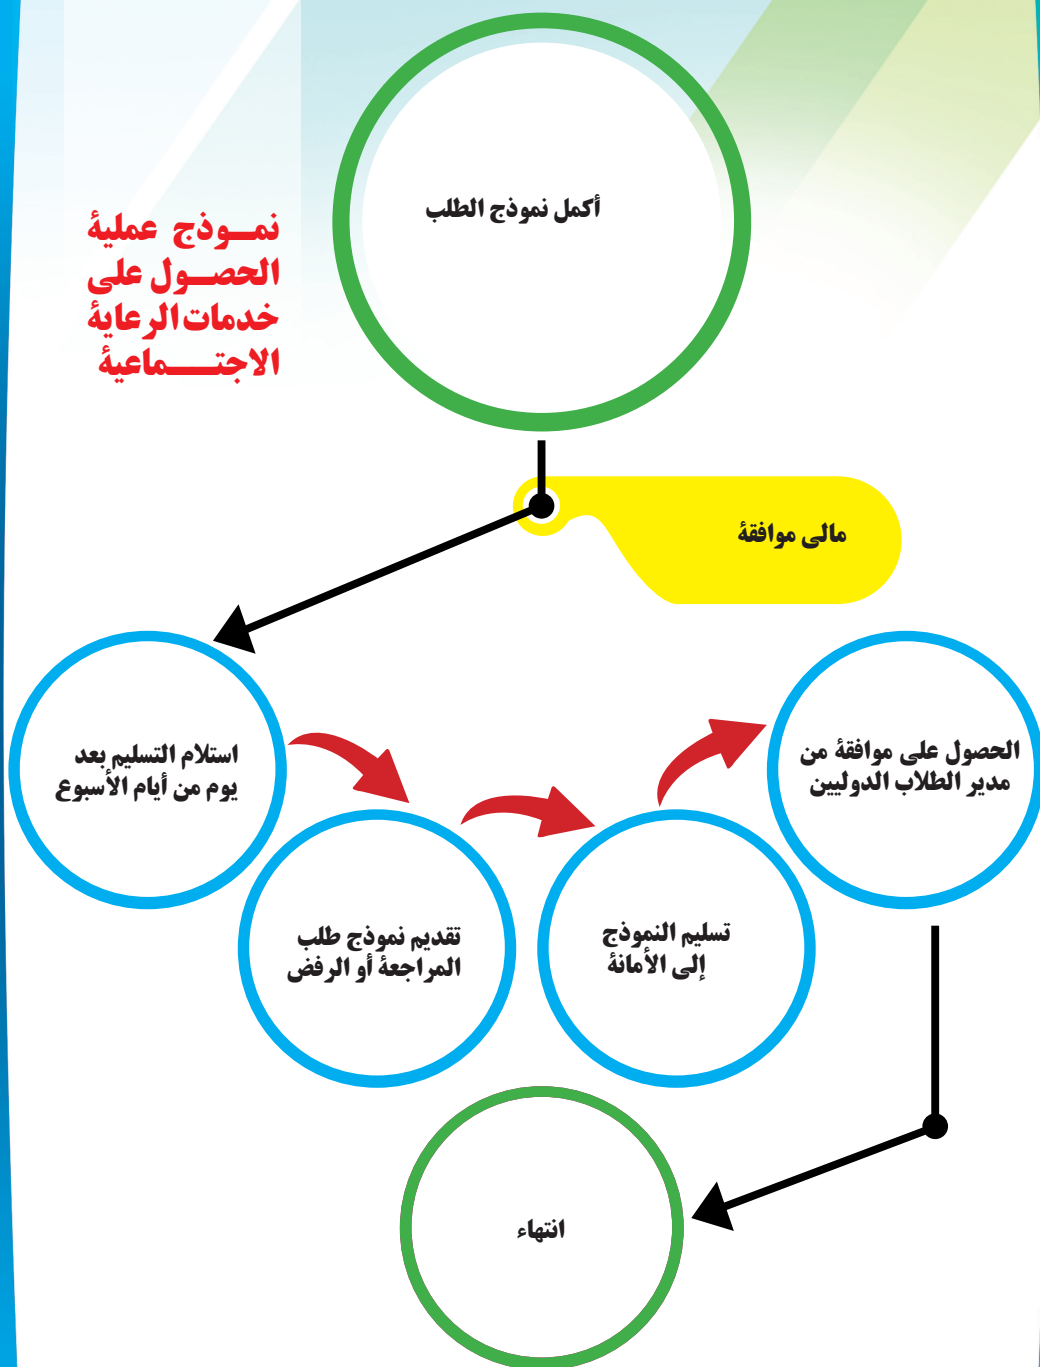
نموذج عملية الحصول على خدمات الرعاية الاجتماعية

أكمل نموذج الطلب

مالي موافقة

استلام التسليم بعد يوم من أيام الأسبوع

تقديم نموذج طلب المراجعة أو الرفض

تسليم النموذج إلى الأمانة

الحصول على موافقة من مدير الطلاب الدوليين

انتهاء